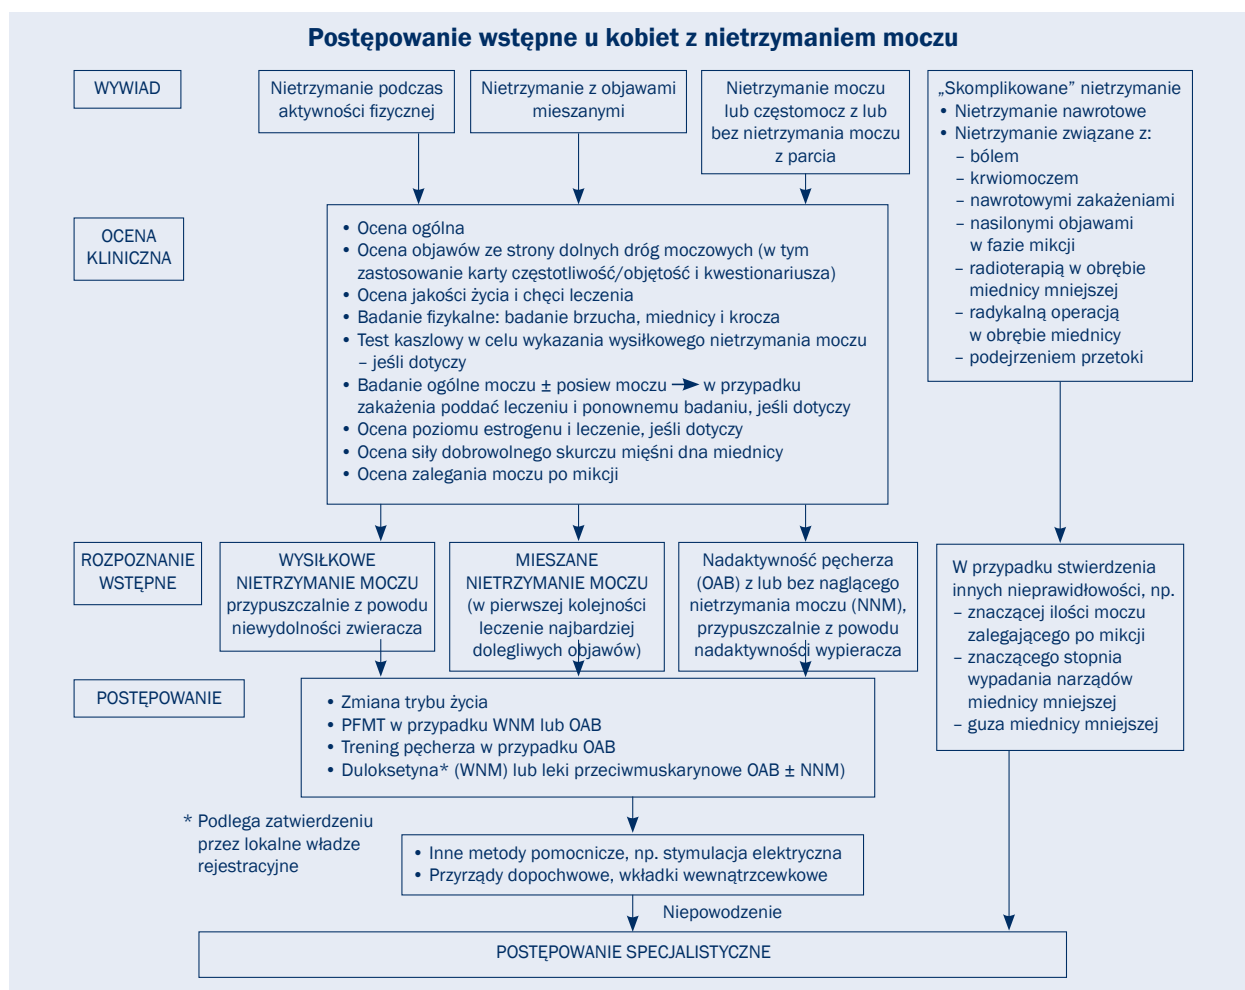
Postępowanie wstępne u kobiet z nietrzymaniem moczu

WYWIAD

Nietrzymanie podczas aktywności fizycznej

Nietrzymanie z objawami mieszanymi

Nietrzymanie moczu lub częstomocz z lub bez nietrzymania moczu z parcia

„Skomplikowane" nietrzymanie
• Nietrzymanie nawrotowe
• Nietrzymanie związane z:
– bólem
– krwiomoczem
– nawrotowymi zakażeniami
– nasilonymi objawami w fazie mikcji
– radioterapią w obrębie miednicy mniejszej
– radykalną operacją w obrębie miednicy
– podejrzeniem przetoki

OCENA KLINICZNA

• Ocena ogólna
• Ocena objawów ze strony dolnych dróg moczowych (w tym zastosowanie karty częstotliwość/objętość i kwestionariusza)
• Ocena jakości życia i chęci leczenia
• Badanie fizykalne: badanie brzucha, miednicy i krocza
• Test kaszlowy w celu wykazania wysiłkowego nietrzymania moczu – jeśli dotyczy
• Badanie ogólne moczu ± posiew moczu → w przypadku zakażenia poddać leczeniu i ponownemu badaniu, jeśli dotyczy
• Ocena poziomu estrogenu i leczenie, jeśli dotyczy
• Ocena siły dobrowolnego skurczu mięśni dna miednicy
• Ocena zalegania moczu po mikcji

ROZPOZNANIE WSTĘPNE

WYSIŁKOWE NIETRZYMANIE MOCZU przypuszczalnie z powodu niewydolności zwieracza

MIESZANE NIETRZYMANIE MOCZU (w pierwszej kolejności leczenie najbardziej dolegliwych objawów)

Nadaktywność pęcherza (OAB) z lub bez naglącego nietrzymania moczu (NNM), przypuszczalnie z powodu nadaktywności wypieracza

W przypadku stwierdzenia innych nieprawidłowości, np.
– znaczącej ilości moczu zalegającego po mikcji
– znaczącego stopnia wypadania narządów miednicy mniejszej
– guza miednicy mniejszej

POSTĘPOWANIE

• Zmiana trybu życia
• PFMT w przypadku WNM lub OAB
• Trening pęcherza w przypadku OAB
• Duloksetyna* (WNM) lub leki przeciwmuskarynowe OAB ± NNM)

* Podlega zatwierdzeniu przez lokalne władze rejestracyjne

• Inne metody pomocnicze, np. stymulacja elektryczna
• Przyrządy dopochwowe, wkładki wewnątrzcewkowe

Niepowodzenie

POSTĘPOWANIE SPECJALISTYCZNE